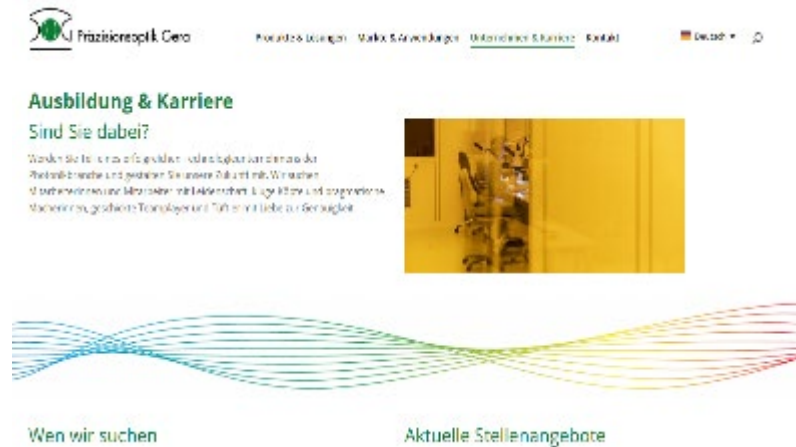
Präzisionsoptik Gera

Produkte & Lösungen   Märkte & Anwendungen   Unternehmen & Karriere   Kontakt   Deutsch ▾

Ausbildung & Karriere

Sind Sie dabei?

Werden Sie Teil eines erfolgreichen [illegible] der Photonikbranche und gestalten Sie unsere Zukunft mit. Wir suchen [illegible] und Mitarbeiter mit Leidenschaft, kluge Köpfe und pragmatische Macherinnen, geschätzte Teamplayer und Tüftler mit Liebe zur Genauigkeit.

Wen wir suchen

Aktuelle Stellenangebote